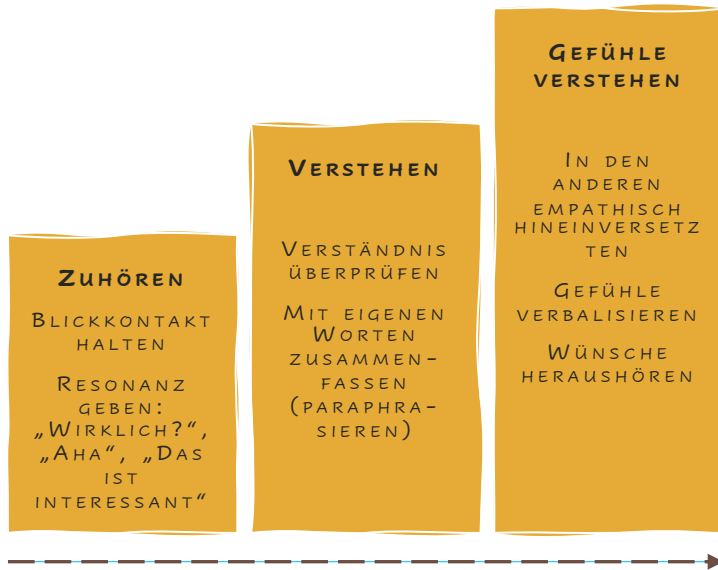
Zuhören

Blickkontakt halten

Resonanz geben: „Wirklich?“, „Aha“, „Das ist interessant“

Verstehen

Verständnis überprüfen

Mit eigenen Worten zusammenfassen (paraphrasieren)

Gefühle verstehen

In den anderen empathisch hineinversetzten

Gefühle verbalisieren

Wünsche heraushören